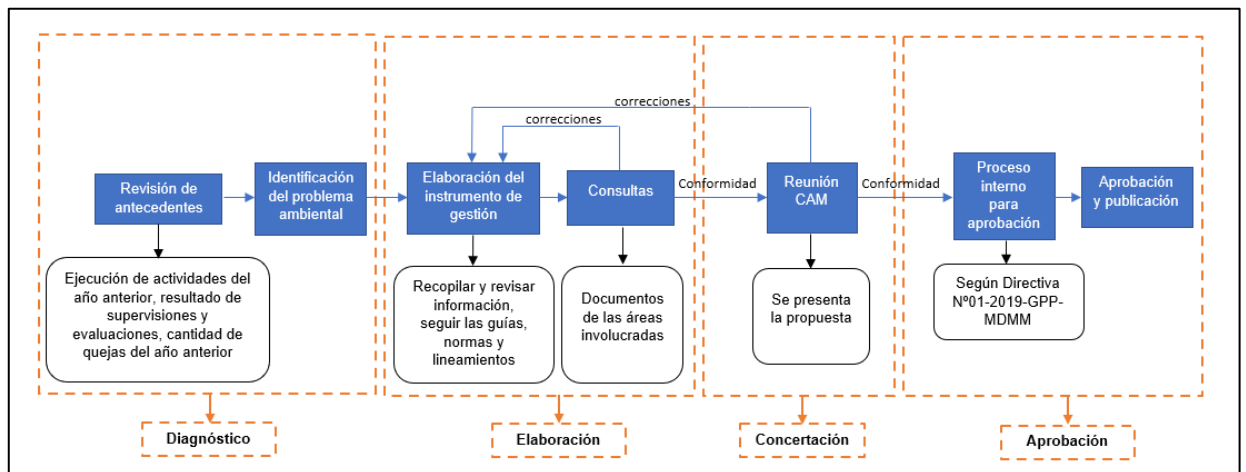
correcciones

correcciones

Revisión de antecedentes

Identificación del problema ambiental

Ejecución de actividades del año anterior, resultado de supervisiones y evaluaciones, cantidad de quejas del año anterior

Elaboración del instrumento de gestión

Consultas

Recopilar y revisar información, seguir las guías, normas y lineamientos

Documentos de las áreas involucradas

Conformidad

Reunión CAM

Se presenta la propuesta

Conformidad

Proceso interno para aprobación

Aprobación y publicación

Según Directiva Nº01-2019-GPP-MDMM

Diagnóstico

Elaboración

Concertación

Aprobación